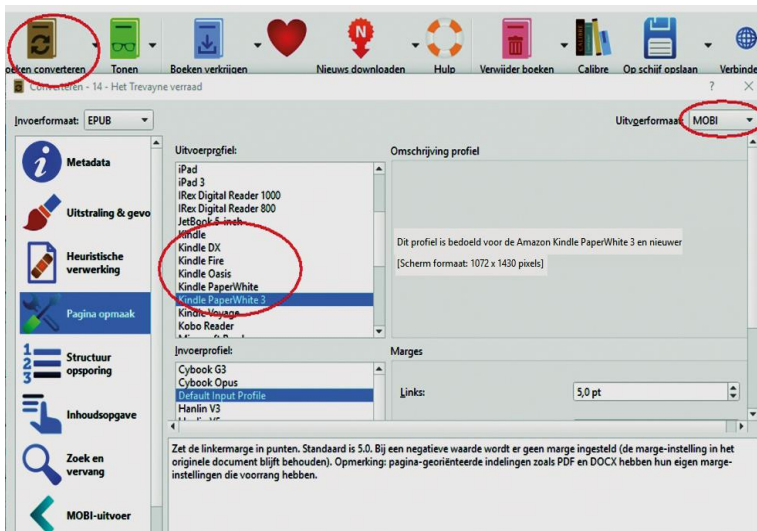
oeken converteren
Tonen
Boeken verkrijgen
Nieuws downloaden
Hulp
Verwijder boeken
Calibre
Op schijf opslaan
Verbinde

Converteren - 14 - Het Trevayne verraad
?
X

Invoerformaat: EPUB
Uitvoerformaat: MOBI

Metadata
Uitstraling & gevo
Heuristische verwerking
Pagina opmaak
Structuur opsporing
Inhoudsopgave
Zoek en vervang
MOBI-uitvoer

Uitvoerprofiel:
iPad
iPad 3
IRex Digital Reader 1000
IRex Digital Reader 800
JetBook 5-inch
Kindle
Kindle DX
Kindle Fire
Kindle Oasis
Kindle PaperWhite
Kindle PaperWhite 3
Kindle Voyage
Kobo Reader
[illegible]

Omschrijving profiel
Dit profiel is bedoeld voor de Amazon Kindle PaperWhite 3 en nieuwer
[Scherm formaat: 1072 x 1430 pixels]

Invoerprofiel:
Cybook G3
Cybook Opus
Default Input Profile
Hanlin V3
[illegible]

Marges
Links:
5,0 pt

Zet de linkermarge in punten. Standaard is 5.0. Bij een negatieve waarde wordt er geen marge ingesteld (de marge-instelling in het originele document blijft behouden). Opmerking: pagina-georiënteerde indelingen zoals PDF en DOCX hebben hun eigen marge-instellingen die voorrang hebben.